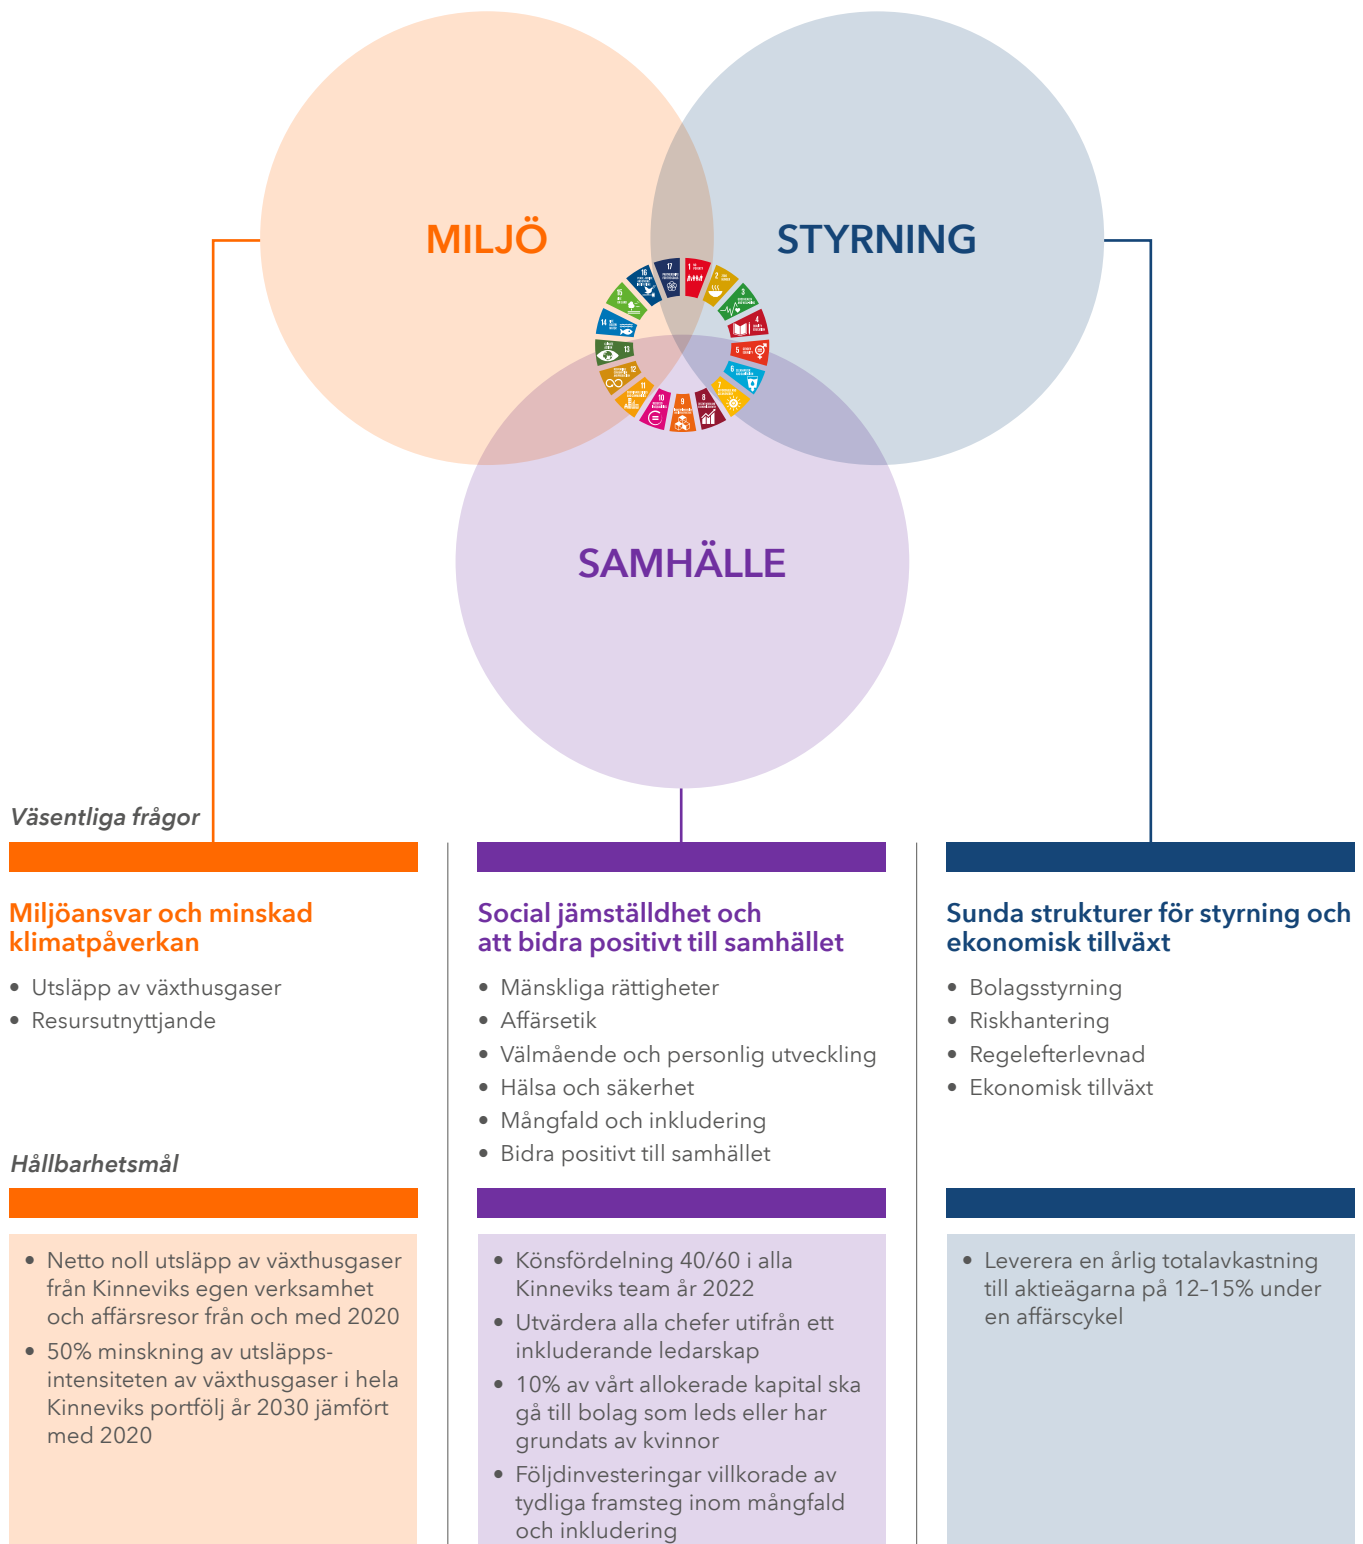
MILJÖ

STYRNING

SAMHÄLLE

Väsentliga frågor

Miljöansvar och minskad klimatpåverkan

- Utsläpp av växthusgaser
- Resursutnyttjande

Social jämställdhet och att bidra positivt till samhället

- Mänskliga rättigheter
- Affärsetik
- Välmående och personlig utveckling
- Hälsa och säkerhet
- Mångfald och inkludering
- Bidra positivt till samhället

Sunda strukturer för styrning och ekonomisk tillväxt

- Bolagsstyrning
- Riskhantering
- Regelefterlevnad
- Ekonomisk tillväxt

Hållbarhetsmål

- Netto noll utsläpp av växthusgaser från Kinneviks egen verksamhet och affärsresor från och med 2020
- 50% minskning av utsläppsintensiteten av växthusgaser i hela Kinneviks portfölj år 2030 jämfört med 2020

- Könsfördelning 40/60 i alla Kinneviks team år 2022
- Utvärdera alla chefer utifrån ett inkluderande ledarskap
- 10% av vårt allokerade kapital ska gå till bolag som leds eller har grundats av kvinnor
- Följdinvesteringar villkorade av tydliga framsteg inom mångfald och inkludering

- Leverera en årlig totalavkastning till aktieägarna på 12–15% under en affärscykel